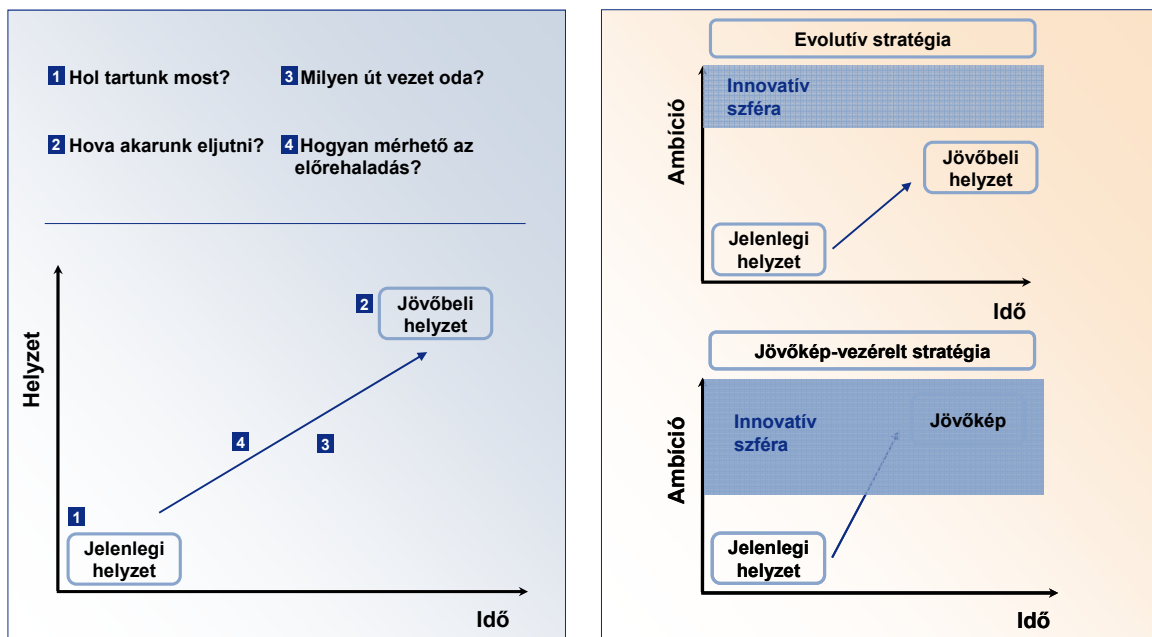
1 Hol tartunk most?

3 Milyen út vezet oda?

2 Hova akarunk eljutni?

4 Hogyan mérhető az előrehaladás?

Helyzet

2 Jövőbeli helyzet

4

3

1

Jelenlegi helyzet

Idő

Evolutív stratégia

Innovatív szféra

Ambíció

Jövőbeli helyzet

Jelenlegi helyzet

Idő

Jövőkép-vezérelt stratégia

Innovatív szféra

Jövőkép

Ambíció

Jelenlegi helyzet

Idő